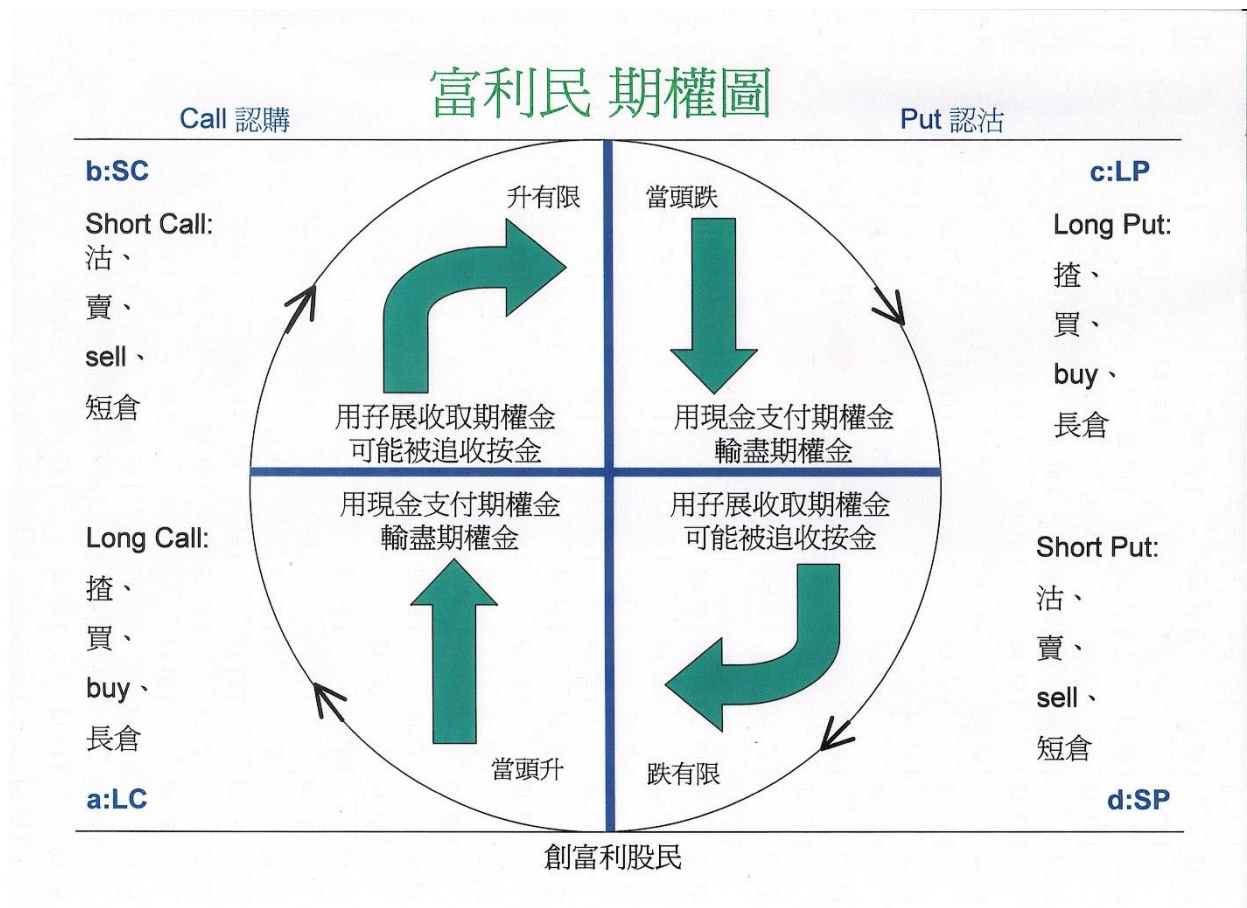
富利民 期權圖

Call 認購

Put 認沽

b:SC

Short Call:
沽、
賣、
sell、
短倉

升有限

當頭跌

c:LP

Long Put:
揸、
買、
buy、
長倉

用孖展收取期權金
可能被追收按金

用現金支付期權金
輸盡期權金

用現金支付期權金
輸盡期權金

用孖展收取期權金
可能被追收按金

Long Call:
揸、
買、
buy、
長倉

Short Put:
沽、
賣、
sell、
短倉

當頭升

跌有限

a:LC

d:SP

創富利股民